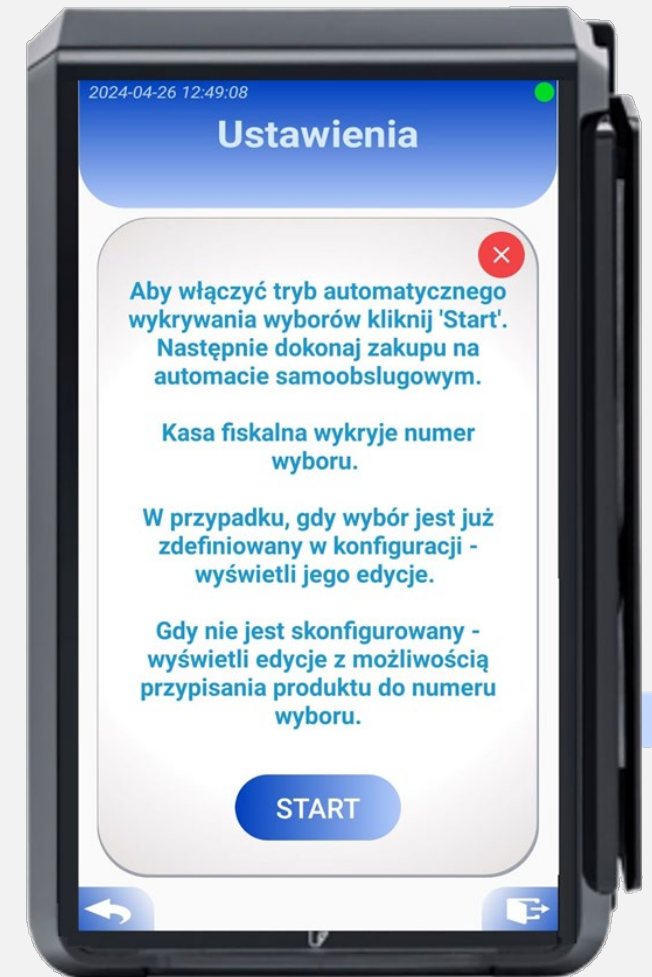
2024-04-26 12:49:08

Ustawienia

Aby włączyć tryb automatycznego wykrywania wyborów kliknij 'Start'. Następnie dokonaj zakupu na automacie samoobslugowym.

Kasa fiskalna wykryje numer wyboru.

W przypadku, gdy wybór jest już zdefiniowany w konfiguracji - wyświetli jego edycje.

Gdy nie jest skonfigurowany - wyświetli edycje z możliwością przypisania produktu do numeru wyboru.

START